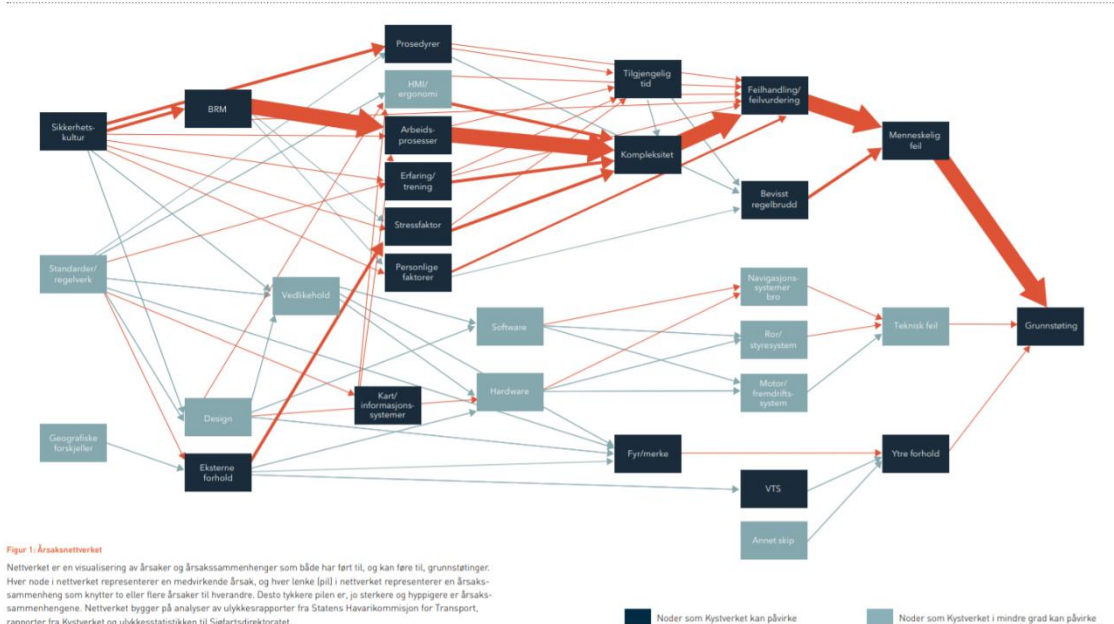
Prosedyrer

HMI/ ergonomi

Arbeids-prosesser

Erfaring/ trening

Stressfaktor

Personlige faktorer

Sikkerhets-kultur

BRM

Tilgjengelig tid

Kompleksitet

Feilhandling/ feilvurdering

Bevisst regelbrudd

Menneskelig feil

Standarder/ regelverk

Vedlikehold

Software

Hardware

Nevigasjons-systemer bro

Ror/ styresystem

Motor/ fremdrifts-system

Teknisk feil

Grunnstøting

Design

Kart/ informasjons-systemer

Geografiske forskjeller

Eksterne forhold

Fyr/merke

Ytre forhold

VTS

Annet skip

Figur 1: Årsaksnettverket

Nettverket er en visualisering av årsaker og årsakssammenhenger som både har ført til, og kan føre til, grunnstøtinger. Hver node i nettverket representerer en medvirkende årsak, og hver lenke (pil) i nettverket representerer en årsakssammenheng som knytter to eller flere årsaker til hverandre. Desto tykkere pilen er, jo sterkere og hyppigere er årsakssammenhengene. Nettverket bygger på analyser av ulykkesrapporter fra Statens Havarikommisjon for Transport, rapporter fra Kystverket og ulykkesstatistikken til Sjøfartsdirektoratet.

Noder som Kystverket kan påvirke

Noder som Kystverket i mindre grad kan påvirke